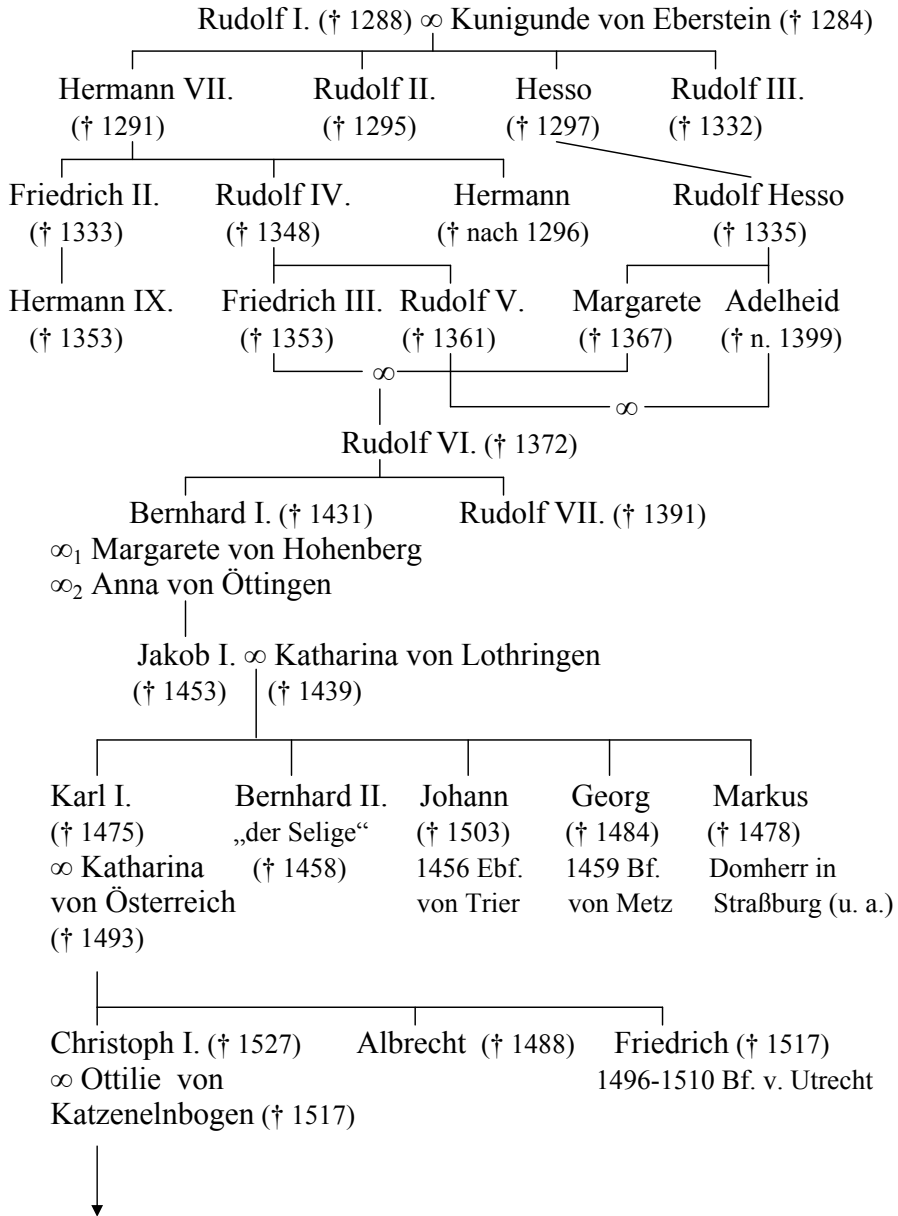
Rudolf I. († 1288) ∞ Kunigunde von Eberstein († 1284)

Hermann VII. († 1291)
Rudolf II. († 1295)
Hesso († 1297)
Rudolf III. († 1332)

Friedrich II. († 1333)
Rudolf IV. († 1348)
Hermann († nach 1296)
Rudolf Hesso († 1335)

Hermann IX. († 1353)
Friedrich III. († 1353)
Rudolf V. († 1361)
Margarete († 1367)
Adelheid († n. 1399)

∞

∞

Rudolf VI. († 1372)

Bernhard I. († 1431)
$\infty_1$ Margarete von Hohenberg
$\infty_2$ Anna von Öttingen

Rudolf VII. († 1391)

Jakob I. ∞ Katharina von Lothringen
(† 1453) († 1439)

Karl I. († 1475) ∞ Katharina von Österreich († 1493)
Bernhard II. „der Selige" († 1458)
Johann († 1503) 1456 Ebf. von Trier
Georg († 1484) 1459 Bf. von Metz
Markus († 1478) Domherr in Straßburg (u. a.)

Christoph I. († 1527) ∞ Ottilie von Katzenelnbogen († 1517)
Albrecht († 1488)
Friedrich († 1517) 1496-1510 Bf. v. Utrecht